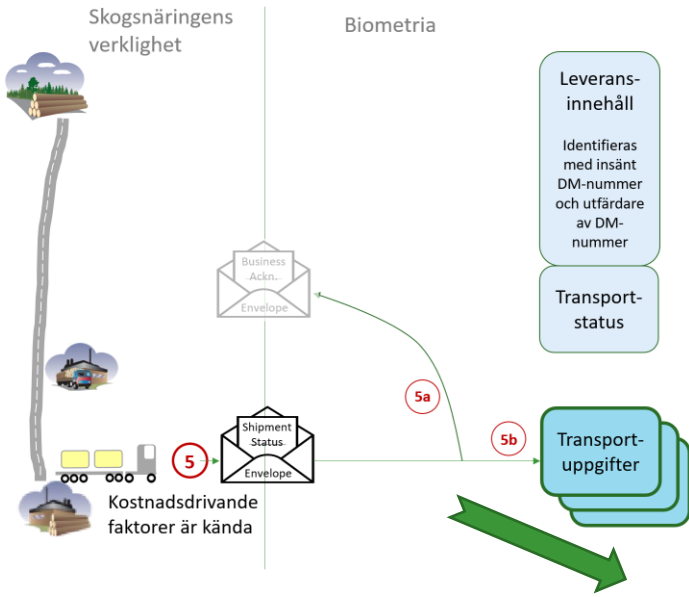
Skogsnäringens verklighet

Biometria

Leverans-innehåll

Identifieras med insänt DM-nummer och utfärdare av DM-nummer

Transport-status

Business Ackn.

Envelope

5a

Shipment Status

Envelope

5

5b

Transport-uppgifter

Kostnadsdrivande faktorer är kända